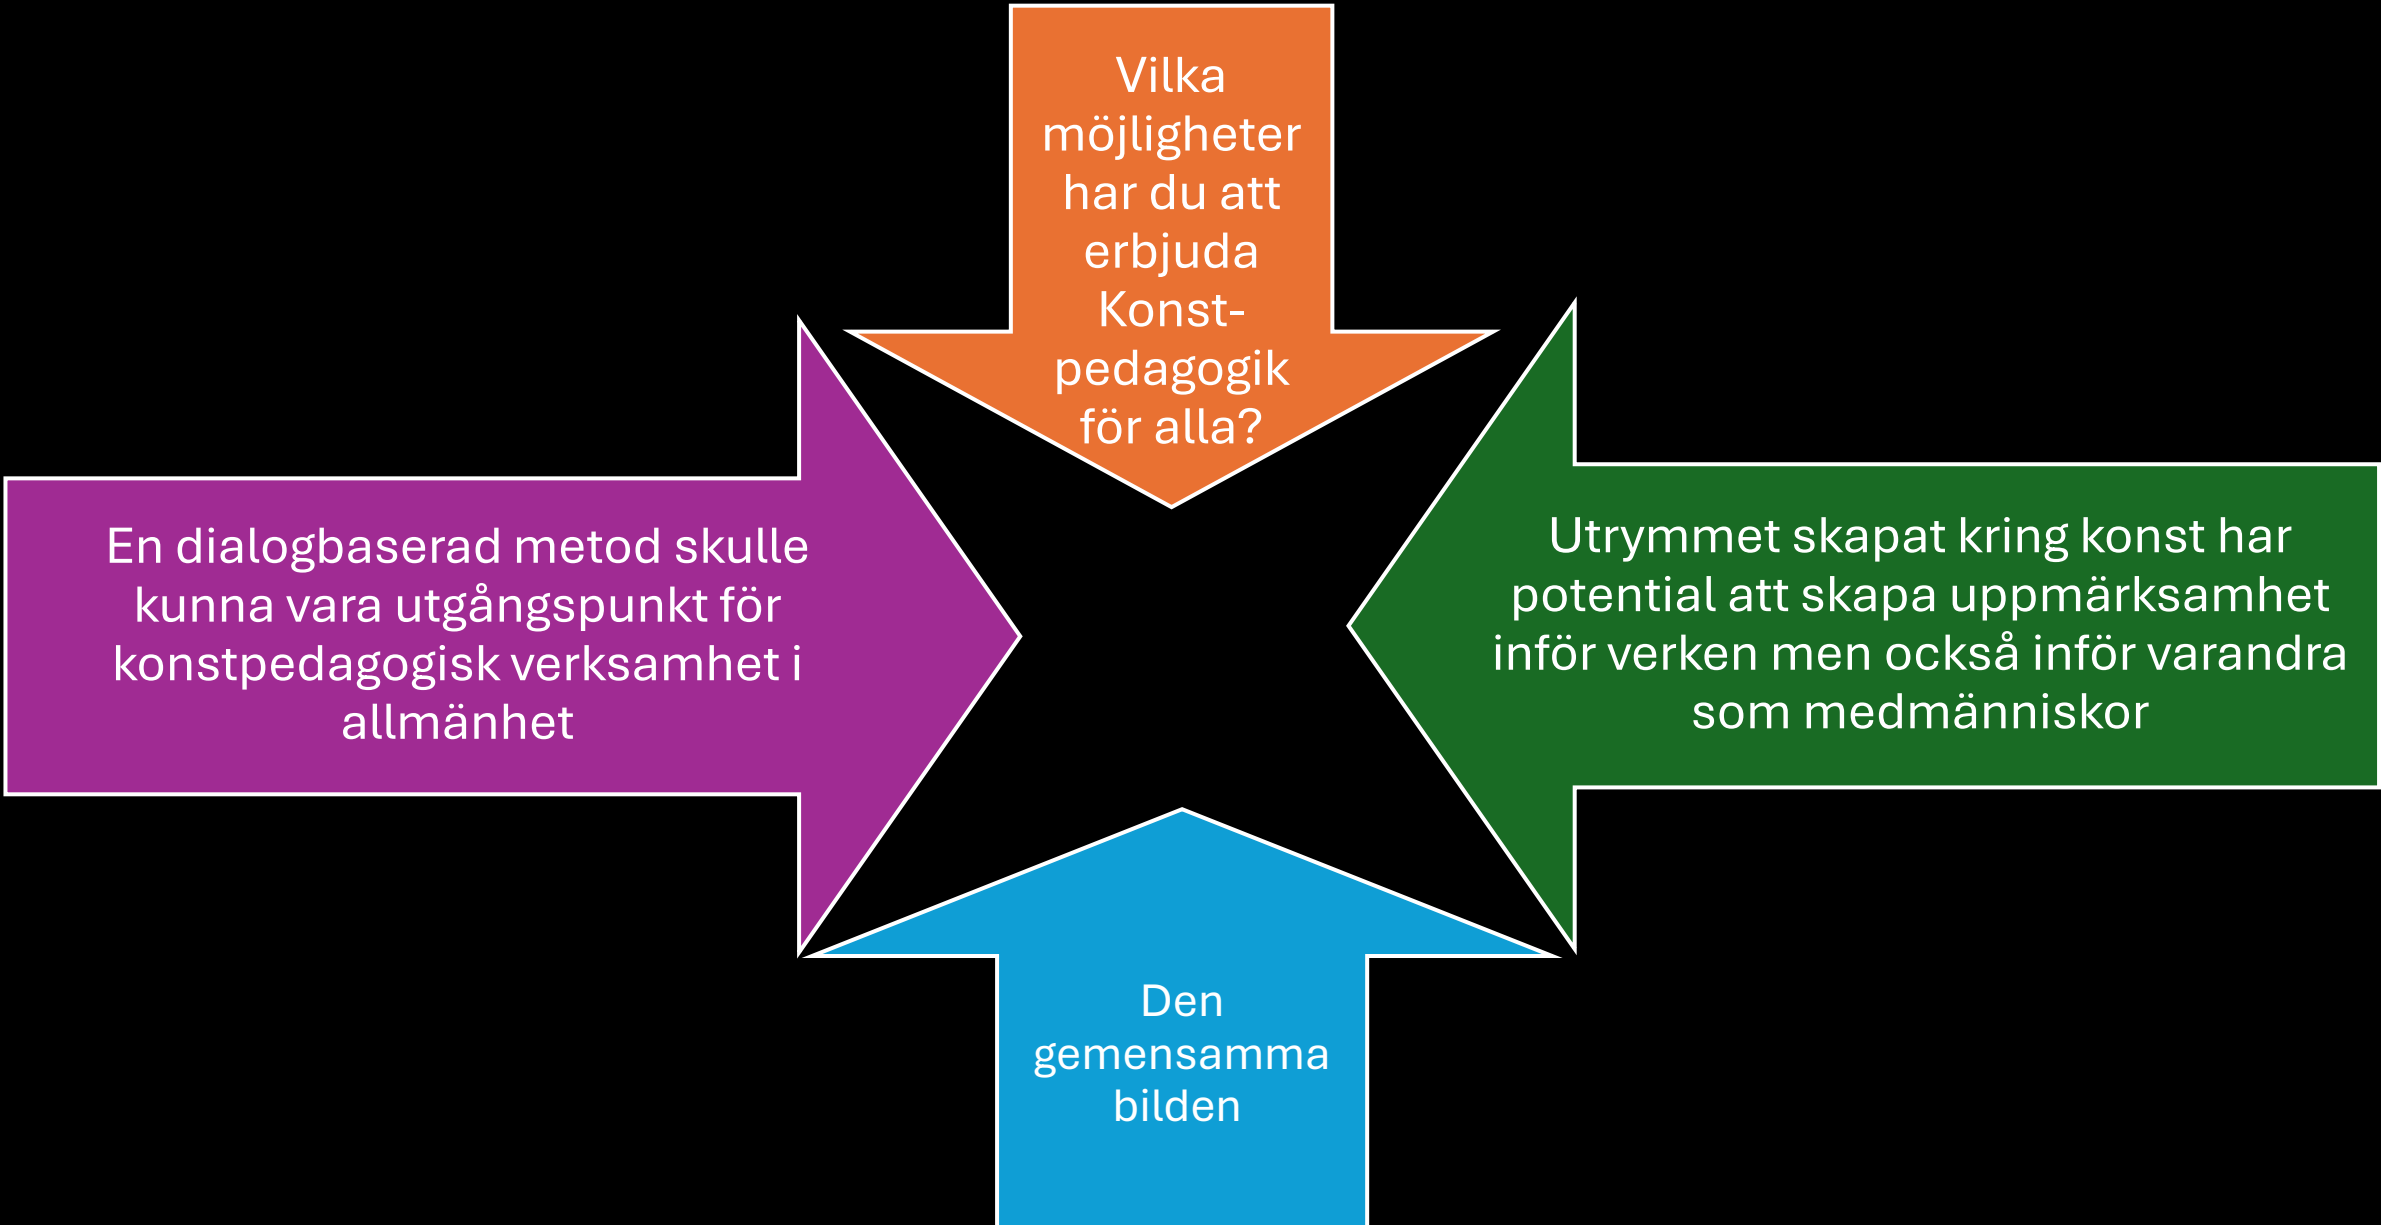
Vilka möjligheter har du att erbjuda Konst-pedagogik för alla?

En dialogbaserad metod skulle kunna vara utgångspunkt för konstpedagogisk verksamhet i allmänhet

Utrymmet skapat kring konst har potential att skapa uppmärksamhet inför verken men också inför varandra som medmänniskor

Den gemensamma bilden